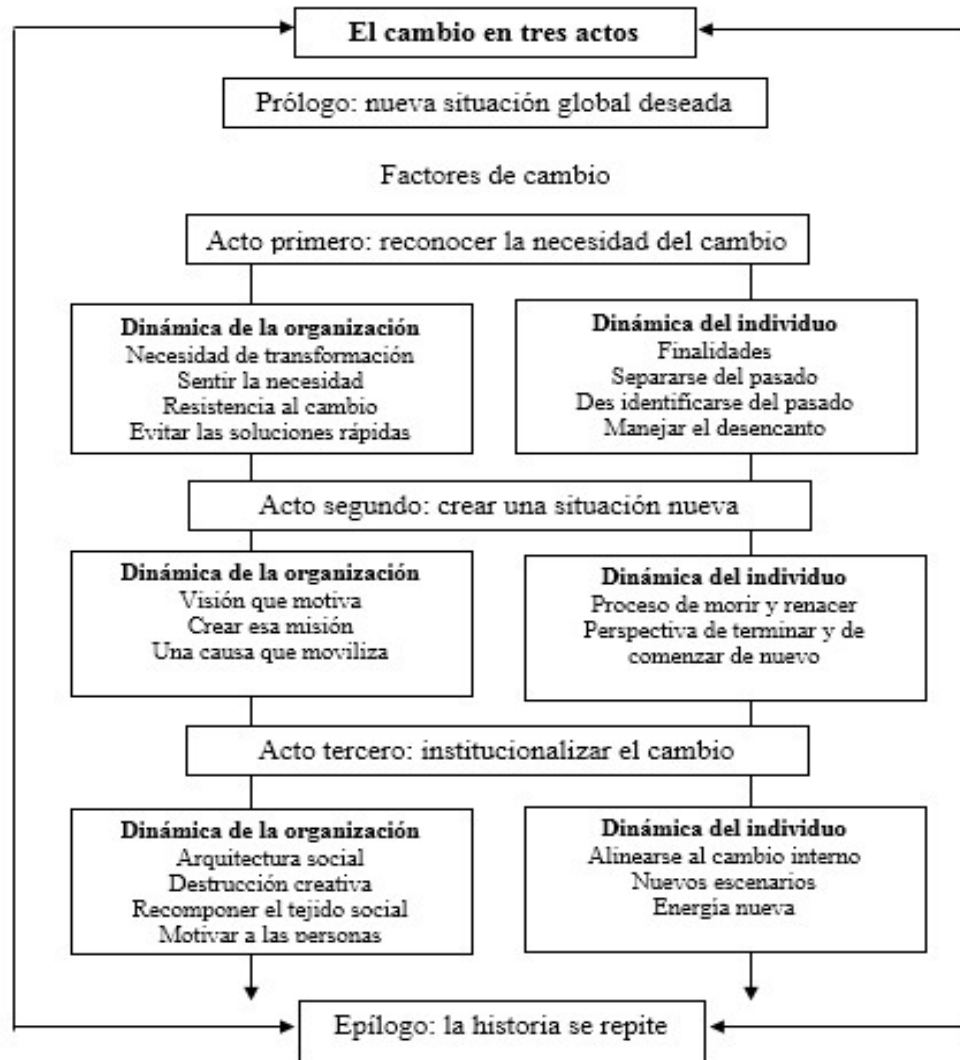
El cambio en tres actos

Prólogo: nueva situación global deseada

Factores de cambio

Acto primero: reconocer la necesidad del cambio

Dinámica de la organización
Necesidad de transformación
Sentir la necesidad
Resistencia al cambio
Evitar las soluciones rápidas

Dinámica del individuo
Finalidades
Separarse del pasado
Des identificarse del pasado
Manejar el desencanto

Acto segundo: crear una situación nueva

Dinámica de la organización
Visión que motiva
Crear esa misión
Una causa que moviliza

Dinámica del individuo
Proceso de morir y renacer
Perspectiva de terminar y de comenzar de nuevo

Acto tercero: institucionalizar el cambio

Dinámica de la organización
Arquitectura social
Destrucción creativa
Recomponer el tejido social
Motivar a las personas

Dinámica del individuo
Alinearse al cambio interno
Nuevos escenarios
Energía nueva

Epílogo: la historia se repite